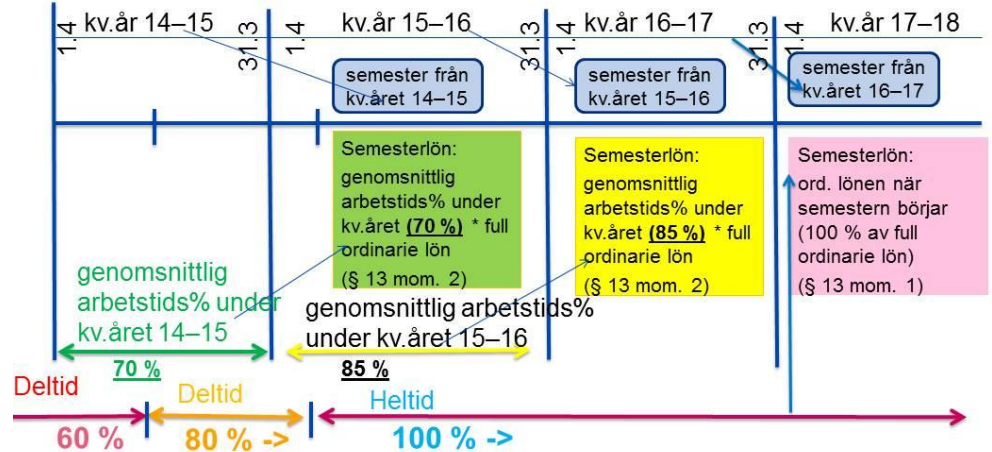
1.4 kv.år 14–15 31.3 1.4 kv.år 15–16 31.3 1.4 kv.år 16–17 31.3 1.4 kv.år 17–18

semester från kv.året 14–15

semester från kv.året 15–16

semester från kv.året 16–17

Semesterlön: genomsnittlig arbetstids% under kv.året **(70 %)** * full ordinarie lön (§ 13 mom. 2)

Semesterlön: genomsnittlig arbetstids% under kv.året **(85 %)** * full ordinarie lön (§ 13 mom. 2)

Semesterlön: ord. lönen när semestern börjar (100 % av full ordinarie lön) (§ 13 mom. 1)

genomsnittlig arbetstids% under kv.året 14–15

70 %

genomsnittlig arbetstids% under kv.året 15–16

85 %

Deltid

60 %

Deltid

80 % ->

Heltid

100 % ->